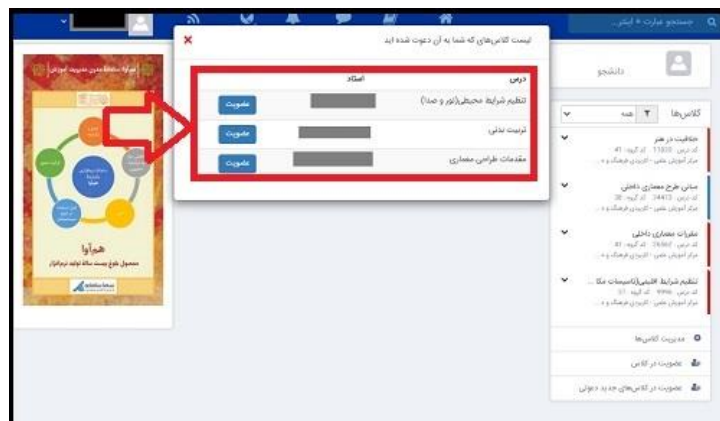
جستجو عبارت + اینتر...

لیست کلاس‌هایی که شما به آن دعوت شده اید

درس | استاد |
---|---|---
تنظیم شرایط محیطی(نور و صدا) | | عضویت
تربیت بدنی | | عضویت
مقدمات طراحی معماری | | عضویت

دانشجو

کلاس‌ها

همه

خلاقیت در هنر
کد درس: 11835 - کد گروه: 41
مرکز آموزش علمی - کاربردی فرهنگ و ...

مبانی طرح معماری داخلی
کد درس: 24413 - کد گروه: 38
مرکز آموزش علمی - کاربردی فرهنگ و ...

مقررات معماری داخلی
کد درس: 24867 - کد گروه: 41
مرکز آموزش علمی - کاربردی فرهنگ و ...

تنظیم شرایط اقلیمی(تاسیسات مکا...
کد درس: 9998 - کد گروه: 51
مرکز آموزش علمی - کاربردی فرهنگ و ...

مدیریت کلاس‌ها

عضویت در کلاس

عضویت در کلاس‌های جدید دعوتی

هم‌آوا
محصول طرح بیست سالهٔ تولید نرم‌افزار